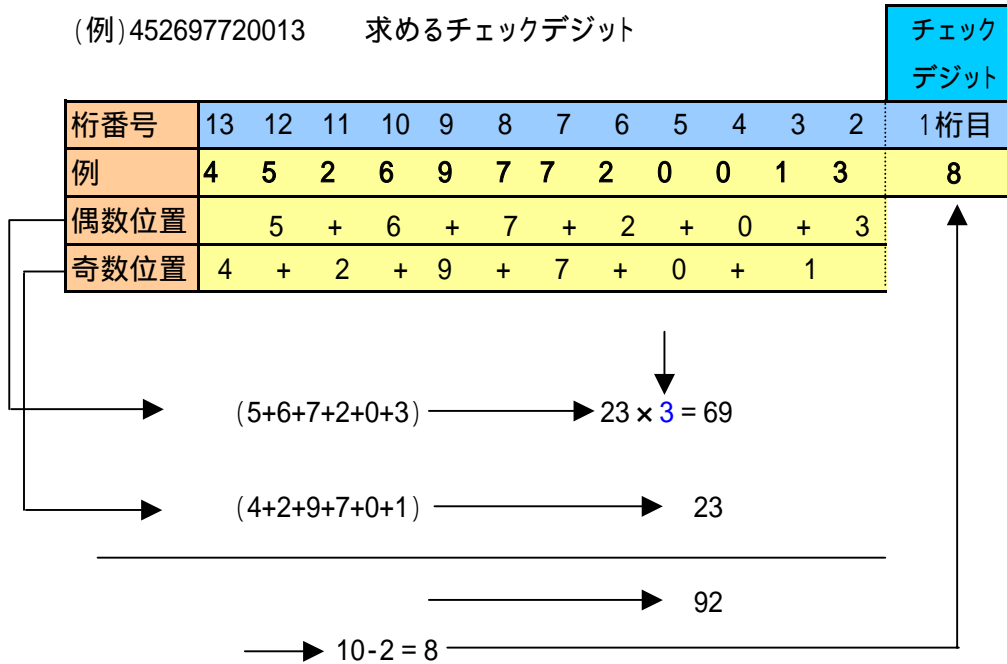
(例)452697720013　求めるチェックデジット

| 桁番号 | 13 | 12 | 11 | 10 | 9 | 8 | 7 | 6 | 5 | 4 | 3 | 2 | チェックデジット 1桁目 |
|---|---|---|---|---|---|---|---|---|---|---|---|---|---|
| 例 | 4 | 5 | 2 | 6 | 9 | 7 | 7 | 2 | 0 | 0 | 1 | 3 | 8 |
| 偶数位置 | | 5 | + | 6 | + | 7 | + | 2 | + | 0 | + | 3 | |
| 奇数位置 | 4 | + | 2 | + | 9 | + | 7 | + | 0 | + | 1 | | |

(5+6+7+2+0+3) → 23 × 3 = 69

(4+2+9+7+0+1) → 23

→ 92

→ 10-2 = 8